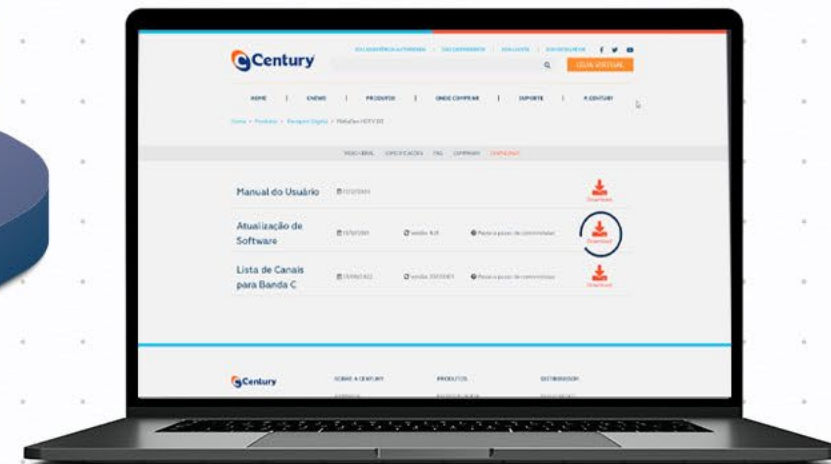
Century

SOU ASSISTÊNCIA AUTORIZADA | SOU DISTRIBUIDOR | SOU LOJISTA | SOU REVENDEDOR

LOJA VIRTUAL

HOME | CNEWS | PRODUTOS | ONDE COMPRAR | SUPORTE | A CENTURY

Home > Produtos > Receptor Digital > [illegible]

VISÃO GERAL | ESPECIFICAÇÕES | FAQ | COMPARAR | DOWNLOAD

Manual do Usuário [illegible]

Download

Atualização de Software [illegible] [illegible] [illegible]

Download

Lista de Canais para Banda C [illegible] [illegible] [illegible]

Download

Century

SOBRE A CENTURY

PRODUTOS

DISTRIBUIDOR